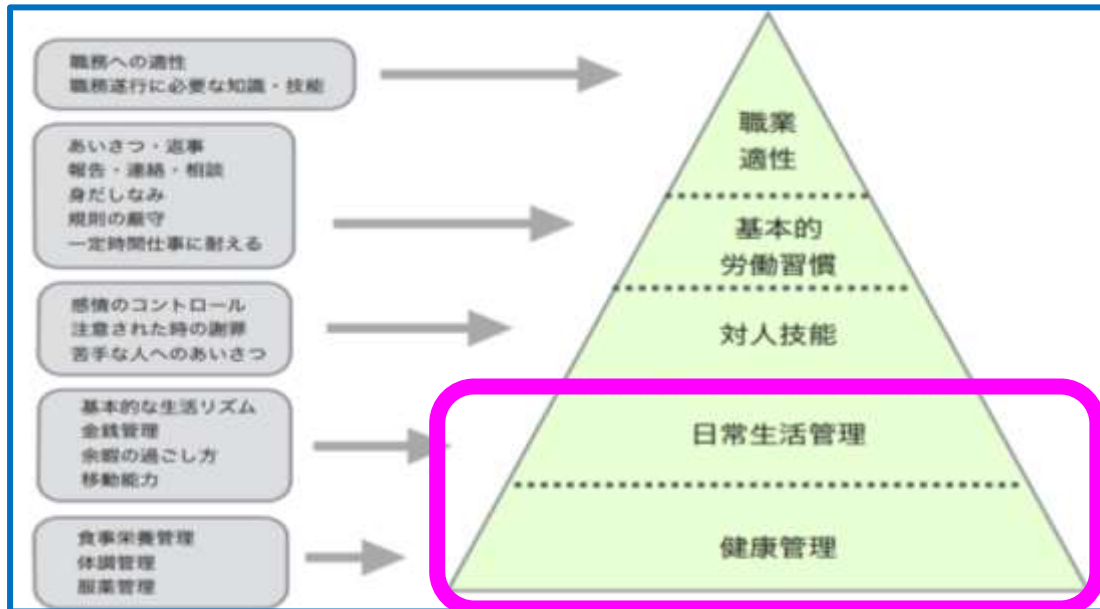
職務への適性
職務遂行に必要な知識・技能

あいさつ・返事
報告・連絡・相談
身だしなみ
規則の厳守
一定時間仕事に耐える

感情のコントロール
注意された時の謝罪
苦手な人へのあいさつ

基本的な生活リズム
金銭管理
余暇の過ごし方
移動能力

食事栄養管理
体調管理
服薬管理

職業
適性

基本的
労働習慣

対人技能

日常生活管理

健康管理